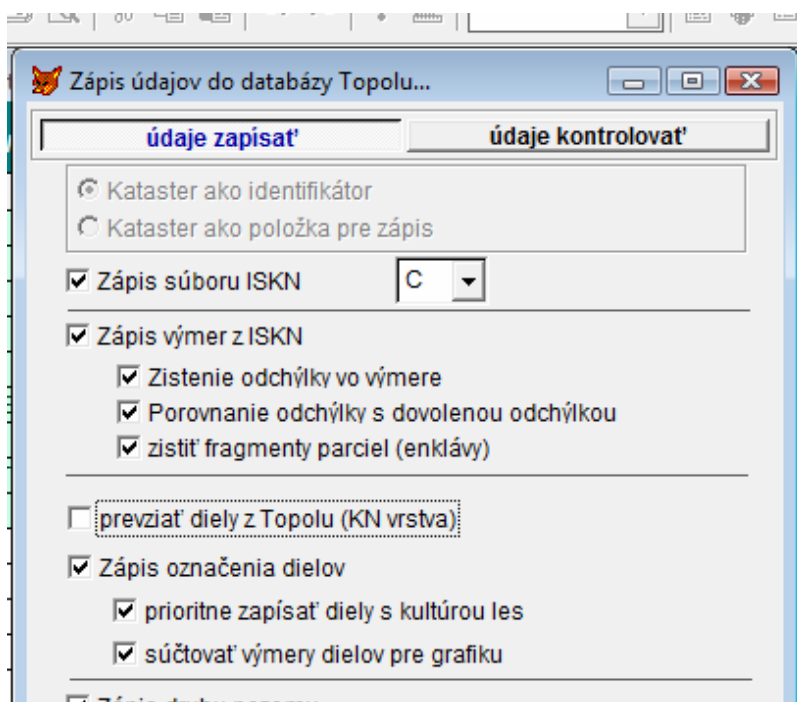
Zápis údajov do databázy Topolu...

údaje zapísať

údaje kontrolovať

Kataster ako identifikátor

Kataster ako položka pre zápis

Zápis súboru ISKN

C

Zápis výmer z ISKN

Zistenie odchýlky vo výmere

Porovnanie odchýlky s dovolenou odchýlkou

zistiť fragmenty parciel (enklávy)

prevziať diely z Topolu (KN vrstva)

Zápis označenia dielov

prioritne zapísať diely s kultúrou les

súčtovať výmery dielov pre grafiku

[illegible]